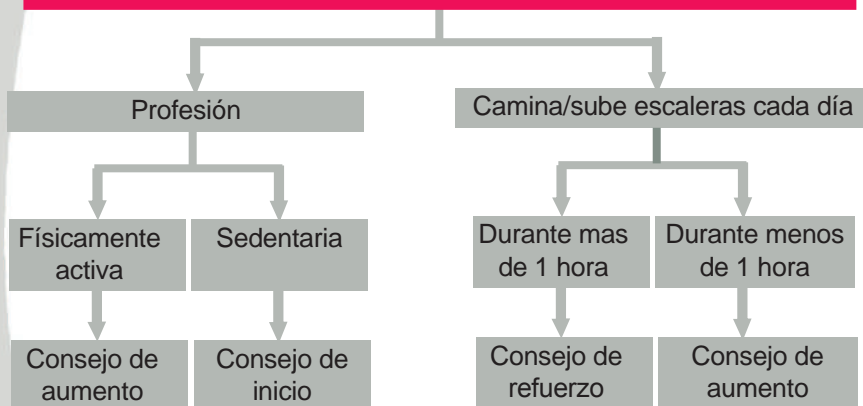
Profesión

Físicamente activa

Consejo de aumento

Sedentaria

Consejo de inicio

Camina/sube escaleras cada día

Durante mas de 1 hora

Consejo de refuerzo

Durante menos de 1 hora

Consejo de aumento